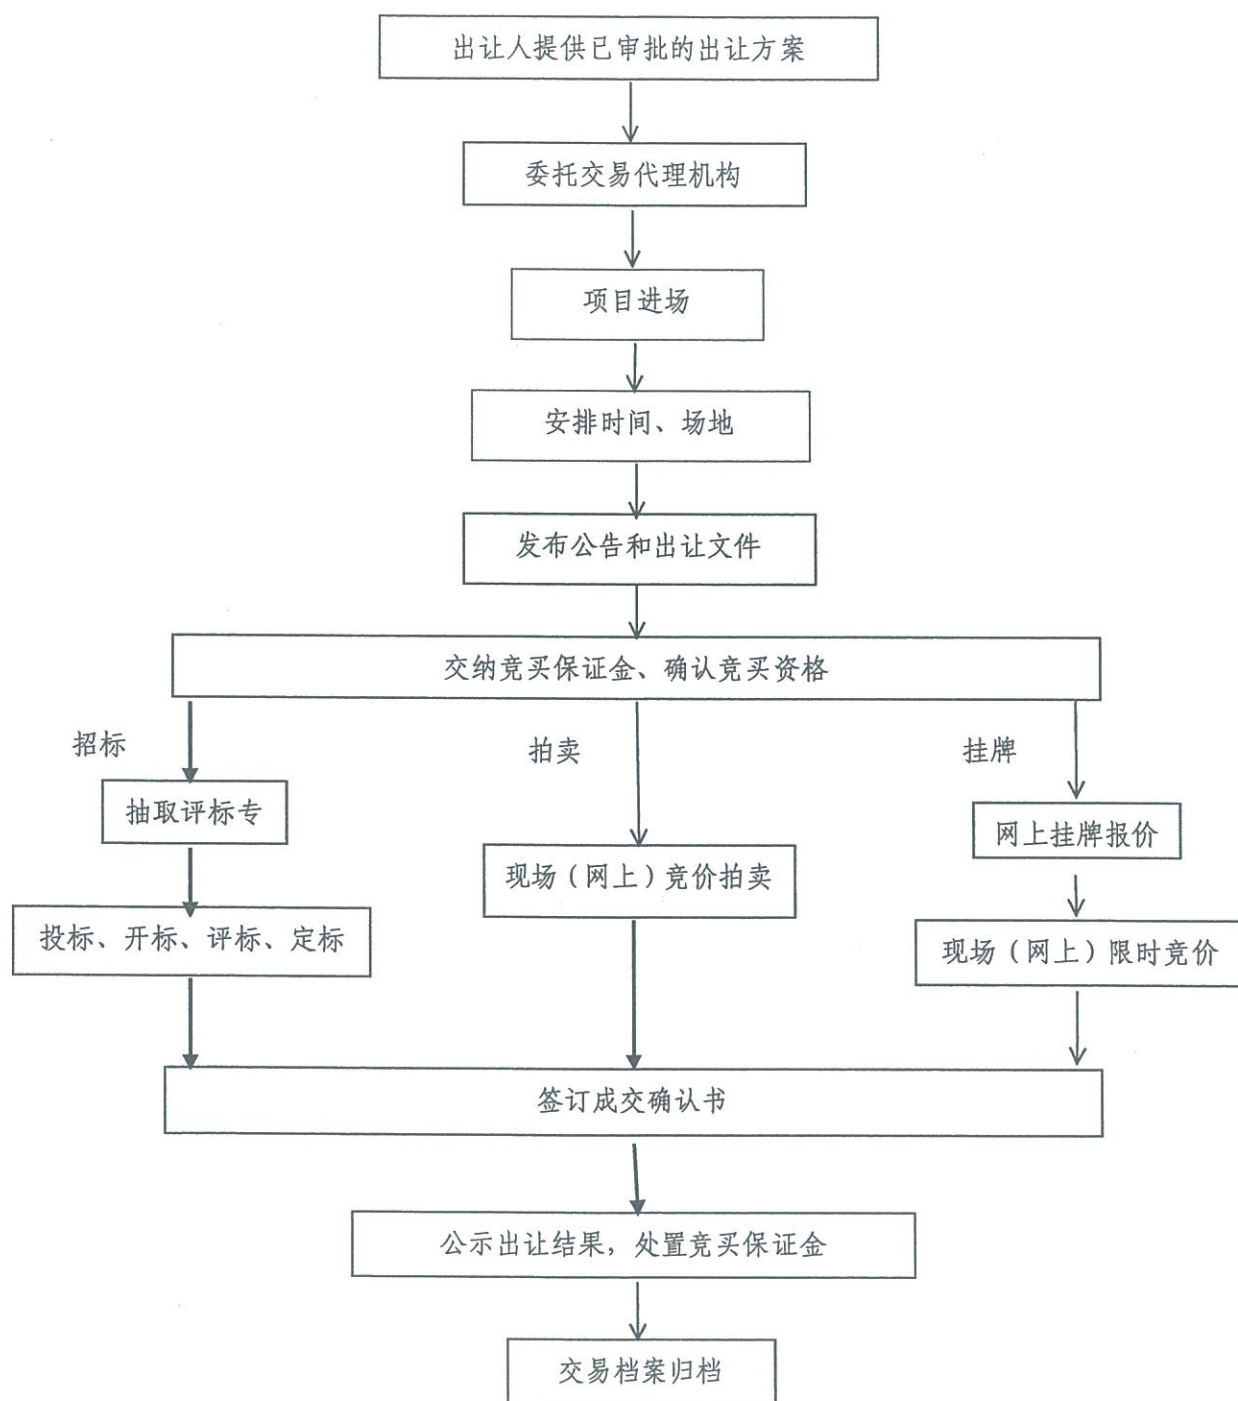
出让人提供已审批的出让方案

委托交易代理机构

项目进场

安排时间、场地

发布公告和出让文件

交纳竞买保证金、确认竞买资格

招标

抽取评标专

投标、开标、评标、定标

拍卖

现场（网上）竞价拍卖

挂牌

网上挂牌报价

现场（网上）限时竞价

签订成交确认书

公示出让结果，处置竞买保证金

交易档案归档